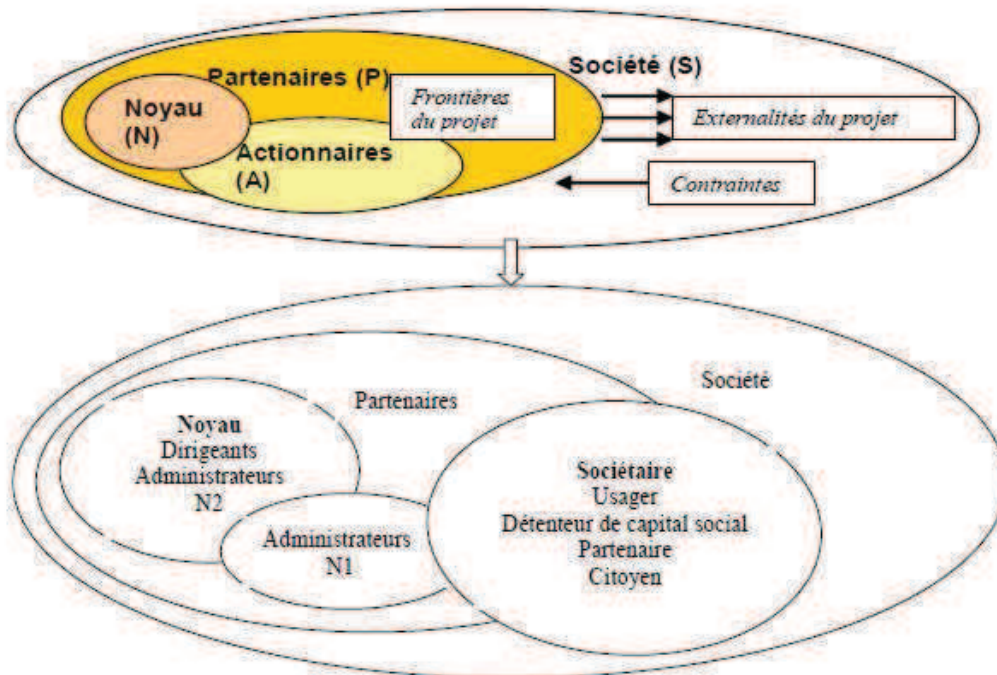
Partenaires (P)

Noyau (N)

Actionnaires (A)

Frontières du projet

Société (S)

Externalités du projet

Contraintes

Société

Partenaires

Noyau
Dirigeants
Administrateurs
N2

Administrateurs
N1

Sociétaire
Usager
Détenteur de capital social
Partenaire
Citoyen